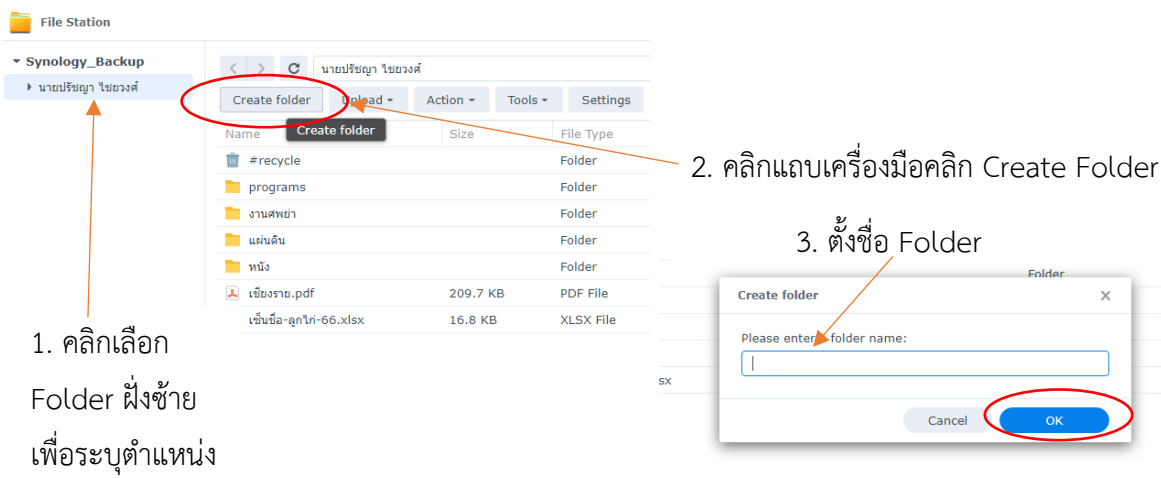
File Station

Synology_Backup
นายปริชญา ไชยวงศ์

นายปริชญา ไชยวงศ์

Create folder | Upload | Action | Tools | Settings

Create folder

| Name | Size | File Type |
|---|---|---|
| #recycle | | Folder |
| programs | | Folder |
| งานศพย่า | | Folder |
| แผ่นดิน | | Folder |
| หนัง | | Folder |
| เชียงราย.pdf | 209.7 KB | PDF File |
| เซ็นชื่อ-ลูกไก่-66.xlsx | 16.8 KB | XLSX File |

2. คลิกแถบเครื่องมือคลิก Create Folder

3. ตั้งชื่อ Folder

Folder

Create folder

Please enter a folder name:

lsx

Cancel

OK

1. คลิกเลือก Folder ฝั่งซ้าย เพื่อระบุตำแหน่ง